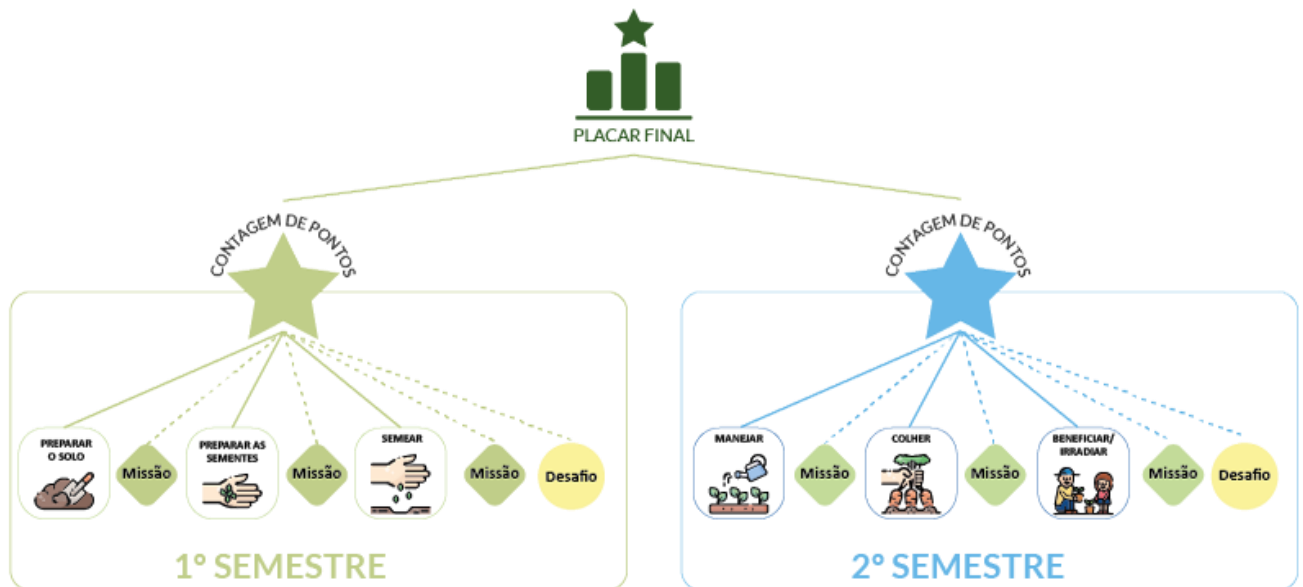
PLACAR FINAL

CONTAGEM DE PONTOS

PREPARAR O SOLO

Missão

PREPARAR AS SEMENTES

Missão

SEMEAR

Missão

Desafio

1° SEMESTRE

CONTAGEM DE PONTOS

MANEJAR

Missão

COLHER

Missão

BENEFICIAR/ IRRADIAR

Missão

Desafio

2° SEMESTRE